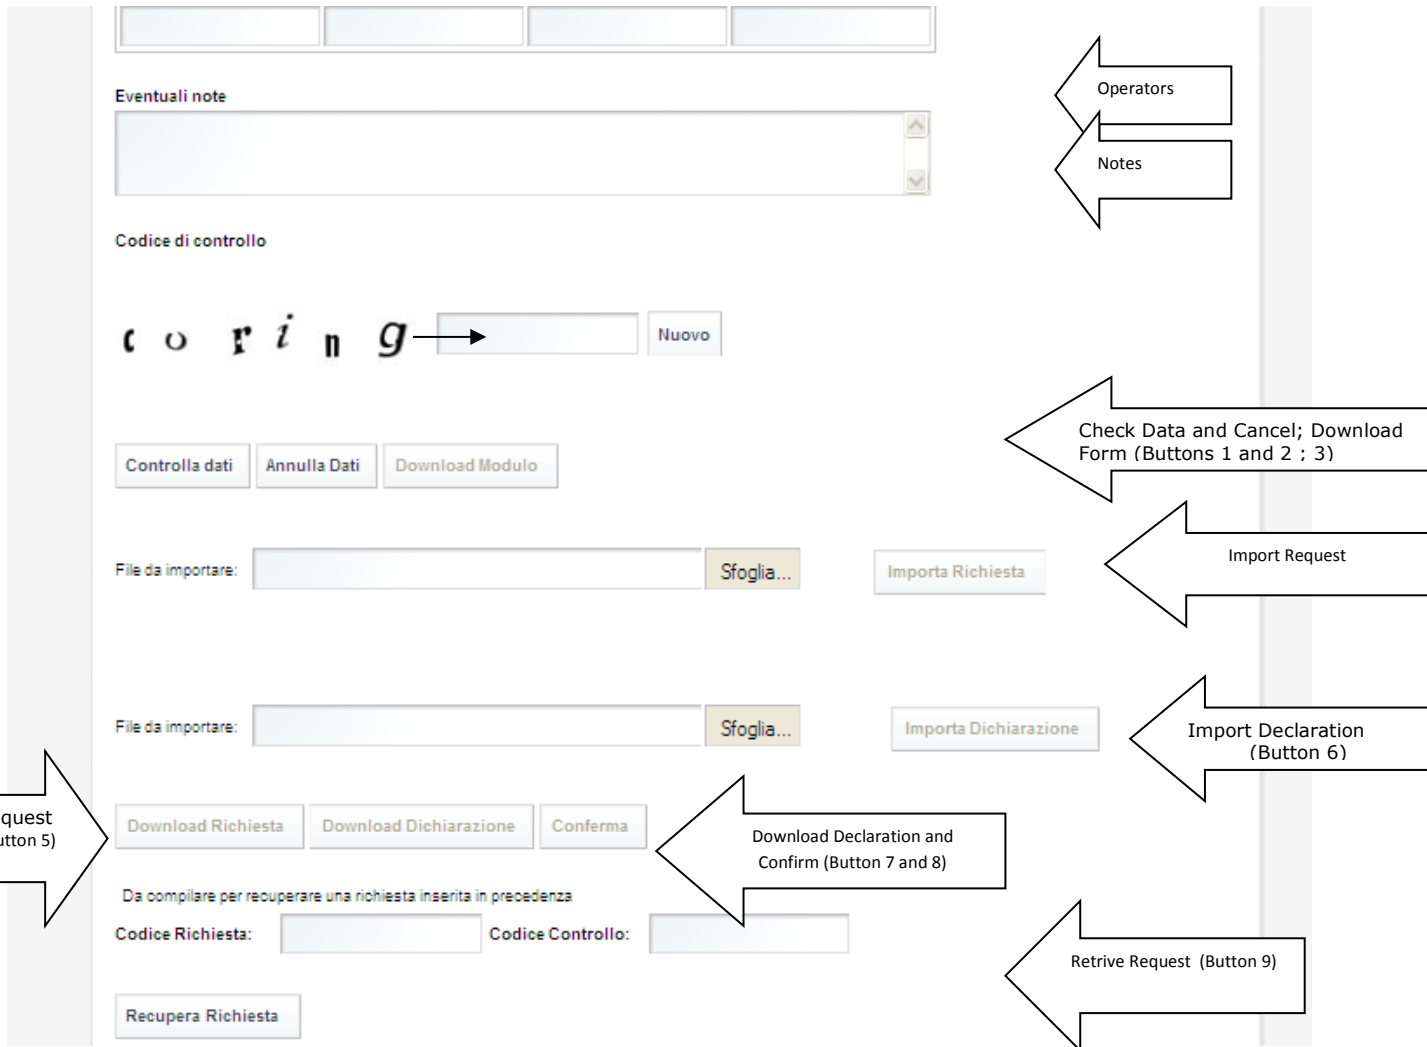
Eventuali note

Operators

Notes

Codice di controllo

c o r i n g

Nuovo

Check Data and Cancel; Download Form (Buttons 1 and 2 ; 3)

Controlla dati

Annulla Dati

Download Modulo

File da importare:

Sfoglia...

Importa Richiesta

Import Request

File da importare:

Sfoglia...

Importa Dichiarazione

Import Declaration (Button 6)

quest
utton 5)

Download Richiesta

Download Dichiarazione

Conferma

Download Declaration and Confirm (Button 7 and 8)

Da compilare per recuperare una richiesta inserita in precedenza

Codice Richiesta:

Codice Controllo:

Retrive Request (Button 9)

Recupera Richiesta